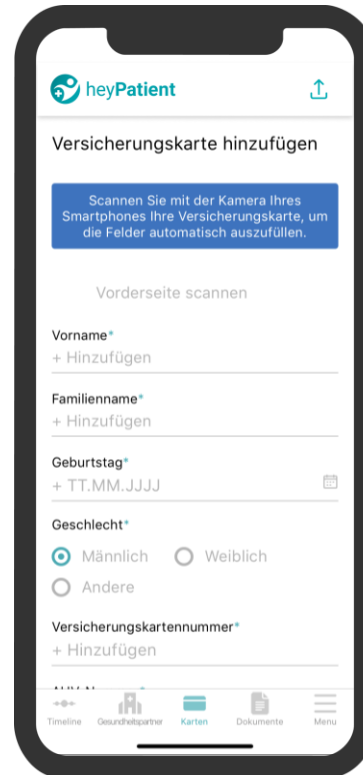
heyPatient

Versicherungskarte hinzufügen

Scannen Sie mit der Kamera Ihres Smartphones Ihre Versicherungskarte, um die Felder automatisch auszufüllen.

Vorderseite scannen

Vorname*
+ Hinzufügen

Familienname*
+ Hinzufügen

Geburtstag*
+ TT.MM.JJJJ

Geschlecht*
Männlich Weiblich
Andere

Versicherungskartennummer*
+ Hinzufügen

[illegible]

Timeline Gesundheitspartner Karten Dokumente Menu